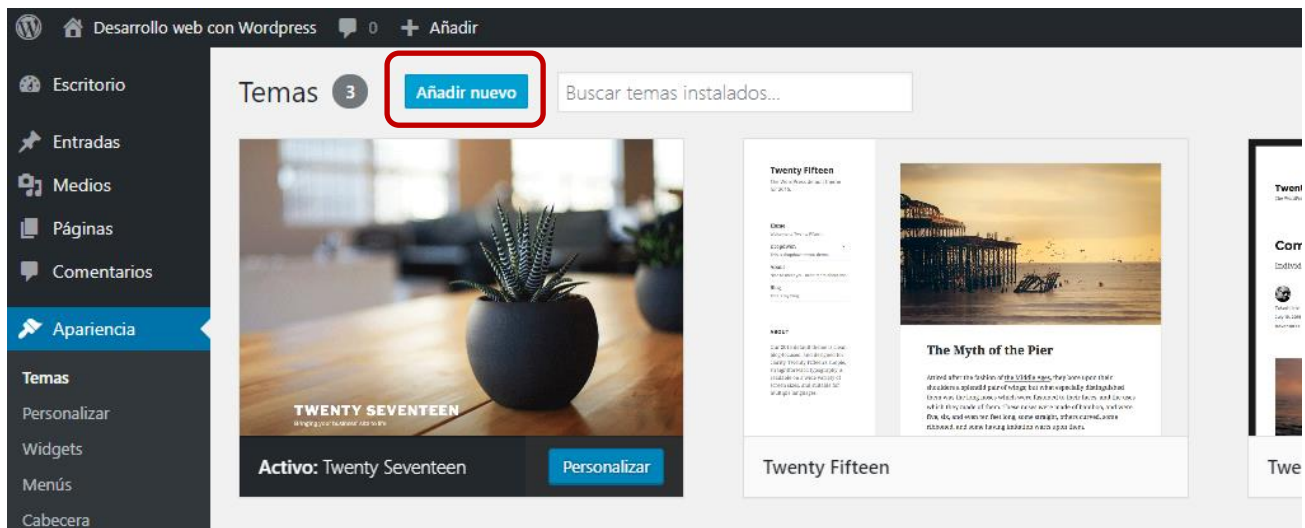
Desarrollo web con Wordpress 0 Añadir

Escritorio
Entradas
Medios
Páginas
Comentarios
Apariencia
Temas
Personalizar
Widgets
Menús
Cabecera

Temas 3 Añadir nuevo Buscar temas instalados...

TWENTY SEVENTEEN
Bringing your business' site to life

Activo: Twenty Seventeen Personalizar

Twenty Fifteen

The Myth of the Pier

Twenty Fifteen

Twe